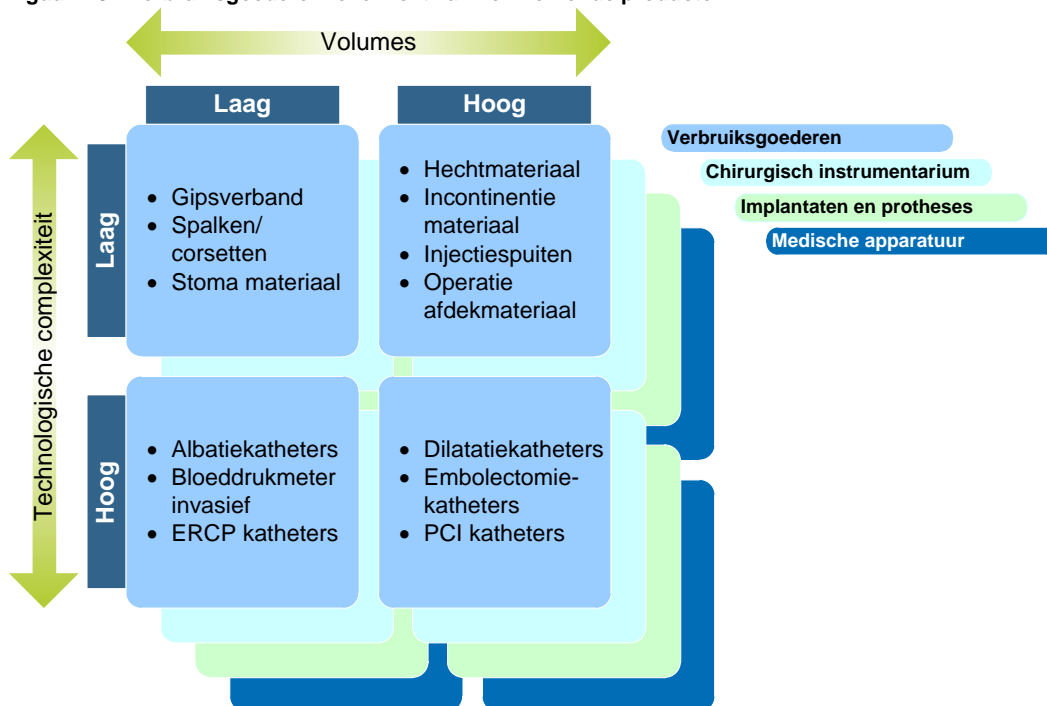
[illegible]

Volumes

Laag

Hoog

Technologische complexiteit

Laag

Hoog

- Gipsverband
- Spalken/ corsetten
- Stoma materiaal

- Hechtmateriaal
- Incontinentie materiaal
- Injectiespuiten
- Operatie afdekmateriaal

- Albatiekatheters
- Bloeddrukmeter invasief
- ERCP katheters

- Dilatatiekatheters
- Embolectomie-katheters
- PCI katheters

Verbruiksgoederen

Chirurgisch instrumentarium

Implantaten en protheses

Medische apparatuur